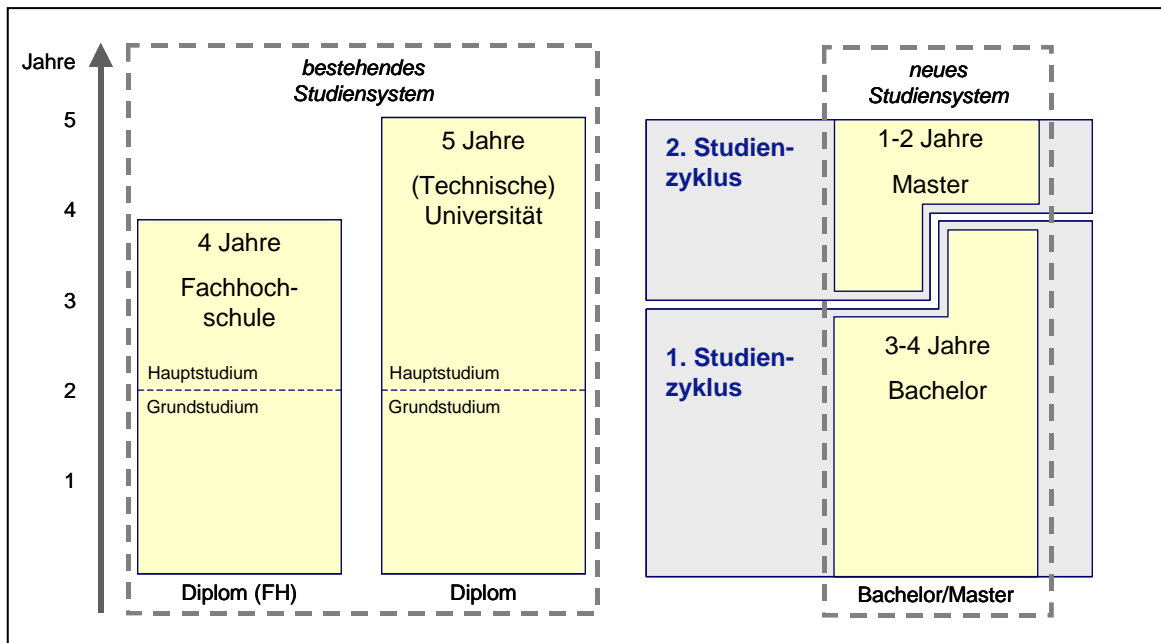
Jahre

5

4

3

2

1

bestehendes Studiensystem

4 Jahre

Fachhochschule

Hauptstudium

Grundstudium

Diplom (FH)

5 Jahre

(Technische) Universität

Hauptstudium

Grundstudium

Diplom

neues Studiensystem

2. Studienzyklus

1-2 Jahre

Master

1. Studienzyklus

3-4 Jahre

Bachelor

Bachelor/Master